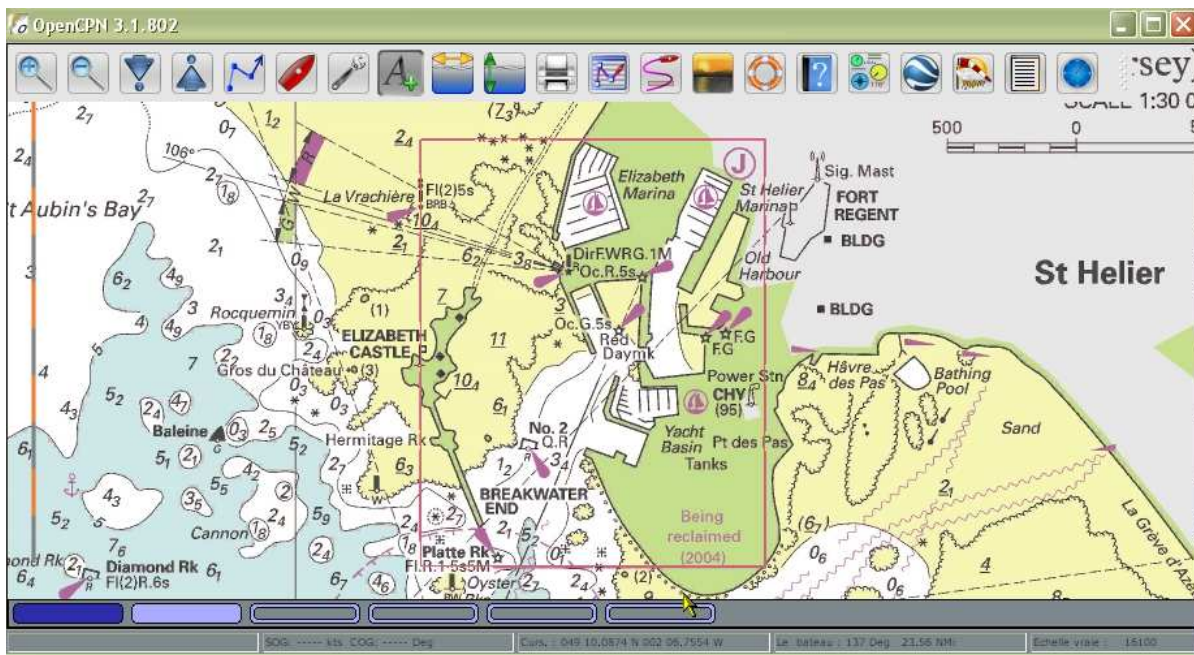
OpenCPN 3.1.802

sey
SCALE 1:30 0
500 0 5

$2_7$ $0_7$ $1_2$ $2_4$ $(7_3)$
$2_4$ 106° $2_7$ $(1_8)$ La Vrachière Fl(2)5s BRB $10_4$
t Aubin's Bay $2_7$ $2_1$ $2_1$ $0_9$ $6_2$ $3_8$
$6_2$ $4_9$ 3 Rocquemin $3_4$ $0_3$ (1) ELIZABETH CASTLE
$4_9$ $(1_8)$ $2_4$ $2_2$ Gros du Château $0_3$ (3)
4 7 $5_2$ $(2_4)$ $(4_7)$ $4_3$ Baleine $(0_3)$ $2_5$ $0_3$ $5_2$ Hermitage Rk
$6_1$ $5_1$ $(2_1)$ $4_2$ $5_5$ $(3_5)$ $2_7$ $6_3$
$4_3$ $5_2$ Cannon $(1_8)$ $2_4$ $(2)$ $5_9$ $(2_4)$
$7_6$ ond Rk $(2_1)$ Diamond Rk $6_1$ Fl(2)R.6s $6_4$ $6_7$ $(4_6)$
7 11 $10_4$ $6_1$ No. 2 Q.R $1_2$ $3_4$ BREAKWATER END $2_7$ $2_1$ $5_2$ $1_8$ Platte Rk Fl.R.1.5s5M Oyster $2_7$ $0_1$ $2_4$ (2)
Elizabeth Marina
DirF.WRG.1M Oc.R.5s
Oc.G.5s Red Daymk
Yacht Basin Pt des Pas Tanks
Being reclaimed (2004)
J St Helier Marina
Old Harbour
F.G F.G
Power Stn CHY (95)
Sig. Mast FORT REGENT ■ BLDG
■ BLDG
St Helier
$8_4$ Hâvre des Pas Bathing Pool
Sand
$2_1$ $(6_7)$ $0_6$ $0_6$ 4 8 La Grève d'Az

SOG: ----- kts COG: ----- Deg Curs. : 049 10.0874 N 002 06.7554 W Le bateau : 137 Deg 23.56 NMi Echelle vraie : 16100